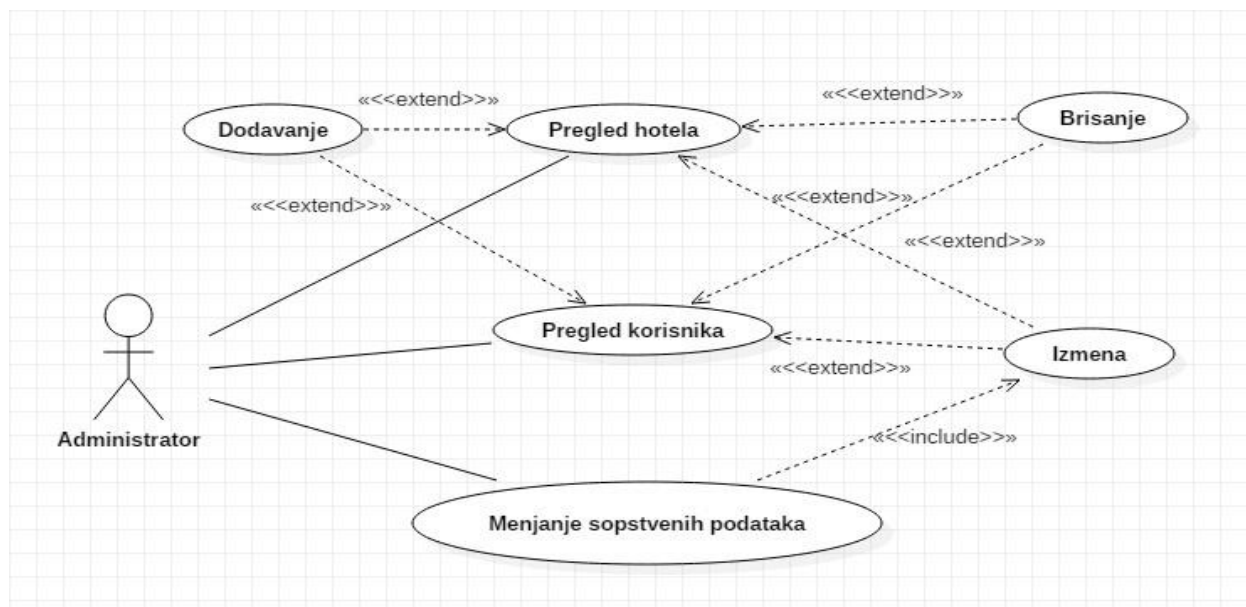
«<<extend>>»

Dodavanje

Pregled hotela

«<<extend>>»

Brisanje

«<<extend>>»

«<<extend>>»

«<<extend>>»

Pregled korisnika

Izmena

«<<extend>>»

Administrator

«<<include>>»

Menjanje sopstvenih podataka